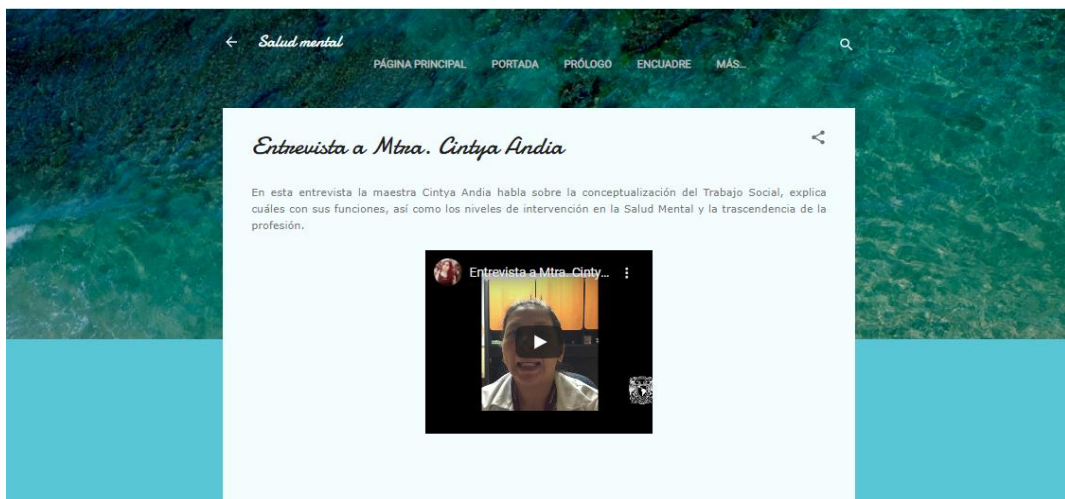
Salud mental

PÁGINA PRINCIPAL PORTADA PRÓLOGO ENCUADRE MÁS...

Entrevista a Mtra. Cintya Andia

En esta entrevista la maestra Cintya Andia habla sobre la conceptualización del Trabajo Social, explica cuáles con sus funciones, así como los niveles de intervención en la Salud Mental y la trascendencia de la profesión.

Entrevista a Mtra. Cinty...